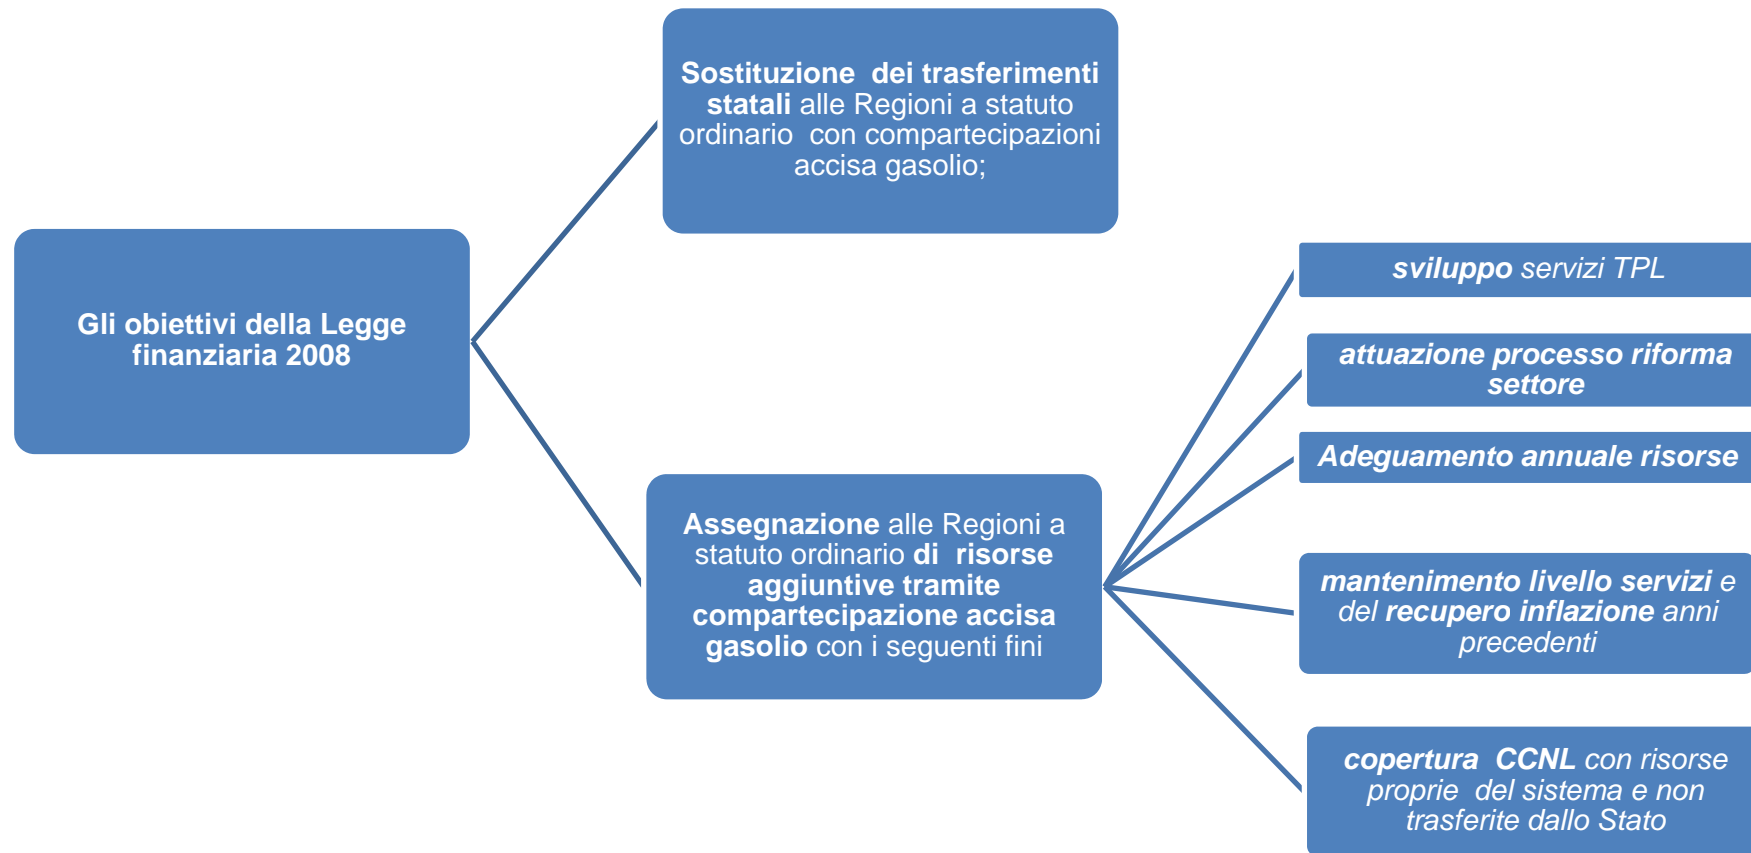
Gli obiettivi della Legge finanziaria 2008

Sostituzione dei trasferimenti statali alle Regioni a statuto ordinario con compartecipazioni accisa gasolio;

Assegnazione alle Regioni a statuto ordinario di risorse aggiuntive tramite compartecipazione accisa gasolio con i seguenti fini

sviluppo servizi TPL

attuazione processo riforma settore

Adeguamento annuale risorse

mantenimento livello servizi e del recupero inflazione anni precedenti

copertura CCNL con risorse proprie del sistema e non trasferite dallo Stato